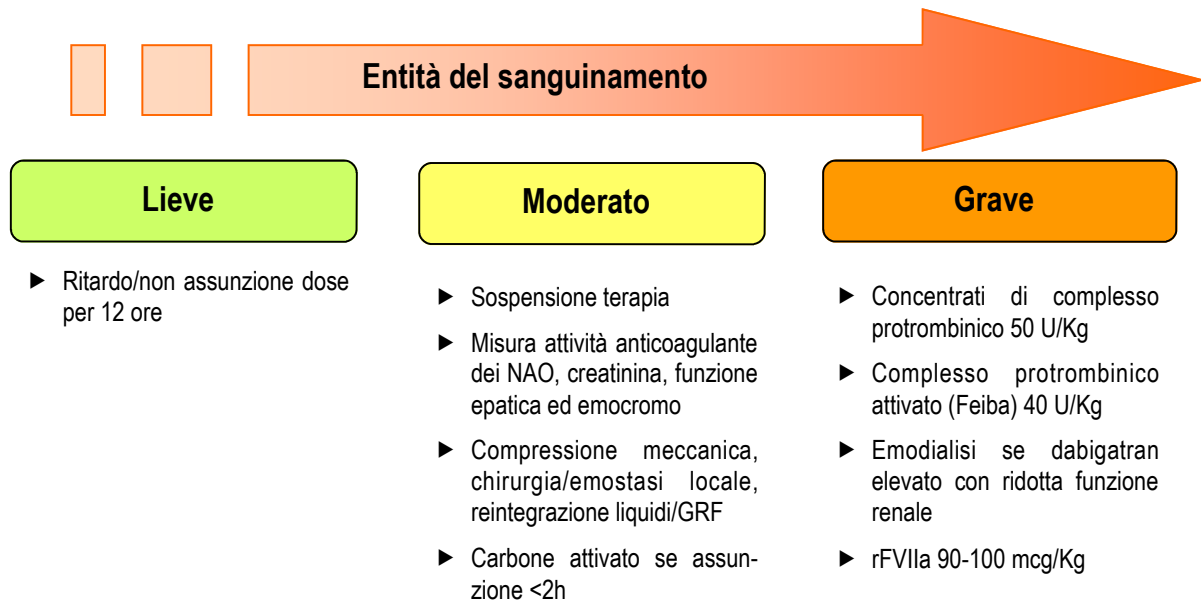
Entità del sanguinamento

Lieve

Moderato

Grave

▶ Ritardo/non assunzione dose per 12 ore

▶ Sospensione terapia

▶ Misura attività anticoagulante dei NAO, creatinina, funzione epatica ed emocromo

▶ Compressione meccanica, chirurgia/emostasi locale, reintegrazione liquidi/GRF

▶ Carbone attivato se assunzione <2h

▶ Concentrati di complesso protrombinico 50 U/Kg

▶ Complesso protrombinico attivato (Feiba) 40 U/Kg

▶ Emodialisi se dabigatran elevato con ridotta funzione renale

▶ rFVIIa 90-100 mcg/Kg